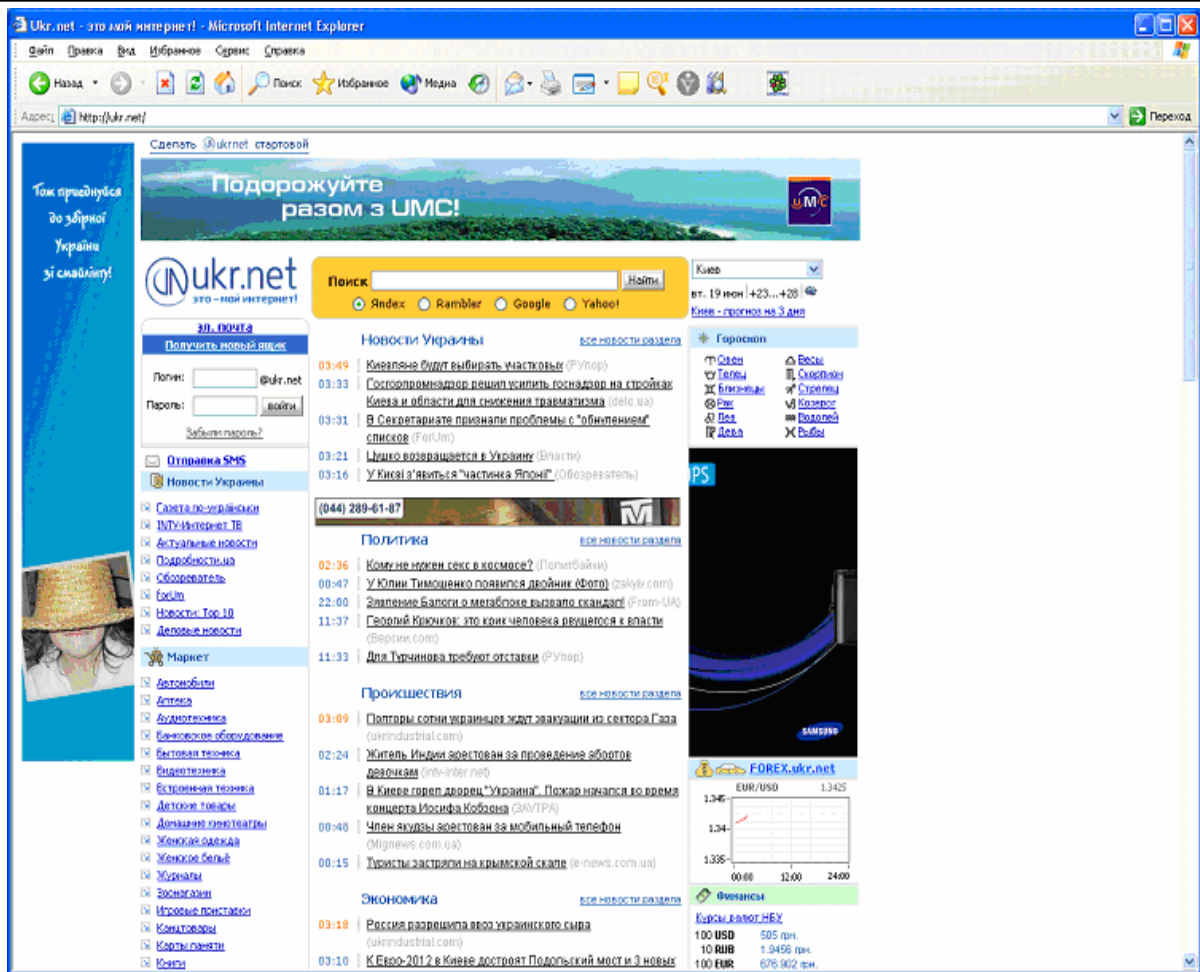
Ukr.net - это мой интернет! - Microsoft Internet Explorer

Файл Правка Вид Избранное Сервис Справка

Назад Поиск Избранное Медиа

Адрес http://ukr.net/ Переход

Сделать ukrnet стартовой

Подорожуйте разом з UMC!

Тож приєднуйся до збірної України зі смайлику!

ukr.net это - мой интернет!

Поиск Найти
Яndex Rambler Google Yahoo!

Киев
вт. 19 июн +23...+28
Киев - прогноз на 3 дня

эл. почта
Получить новый ящик
Логин: @ukr.net
Пароль: войти
Забыли пароль?

Отправка SMS
Новости Украины
Газета по-українськи
INTV-Интернет ТВ
Актуальные новости
Подробности.ua
Обозреватель
ForUm
Новости: Top 10
Деловые новости

Маркет
Автомобили
Аптека
Аудиотехника
Банковское оборудование
Бытовая техника
Видеотехника
Встроенная техника
Детские товары
Домашние кинотеатры
Женская одежда
Женское бельё
Журналы
Зоомагазин
Игровые приставки
Канцтовары
Карты памяти
Книги

Новости Украины все новости раздела
03:49 Киевляне будут выбирать участковых (РУпор)
03:33 Госгорпромнадзор решил усилить госнадзор на стройках Киева и области для снижения травматизма (delo.ua)
03:31 В Секретариате признали проблемы с "обнулением" списков (ForUm)
03:21 Цушко возвращается в Украину (Власти)
03:16 У Києві з'явиться "частинка Японії" (Обозреватель)

(044) 289-61-87

Политика все новости раздела
02:36 Кому не нужен секс в космосе? (Политбайки)
00:47 У Юлии Тимошенко появился двойник (Фото) (zakyiv.com)
22:00 Заявление Балоги о мегаблоке вызвало скандал! (From-UA)
11:37 Георгий Крючков: это крик человека рвущегося к власти (Версии.com)
11:33 Для Турчинова требуют отставки (РУпор)

Происшествия все новости раздела
03:09 Полторы сотни украинцев ждут эвакуации из сектора Газа (ukrindustrial.com)
02:24 Житель Индии арестован за проведение абортов девочкам (intv-inter.net)
01:17 В Киеве горел дворец "Украина". Пожар начался во время концерта Иосифа Кобзона (ЗАВТРА)
00:48 Член якудзы арестован за мобильный телефон (Mignews.com.ua)
00:15 Туристы застряли на крымской скале (e-news.com.ua)

Экономика все новости раздела
03:18 Россия разрешила ввоз украинского сыра (ukrindustrial.com)
03:10 К Евро-2012 в Киеве достроят Подольский мост и 3 новых

Гороскоп
Овен Весы
Телец Скорпион
Близнецы Стрелец
Рак Козерог
Лев Водолей
Дева Рыбы

PS
SAMSUNG

FOREX.ukr.net
EUR/USD 1.3425
1.345
1.34
1.335
00:00 12:00 24:00

Финансы
Курсы валют НБУ
100 USD 505 грн.
10 RUB 1.9456 грн.
100 EUR 676.902 грн.